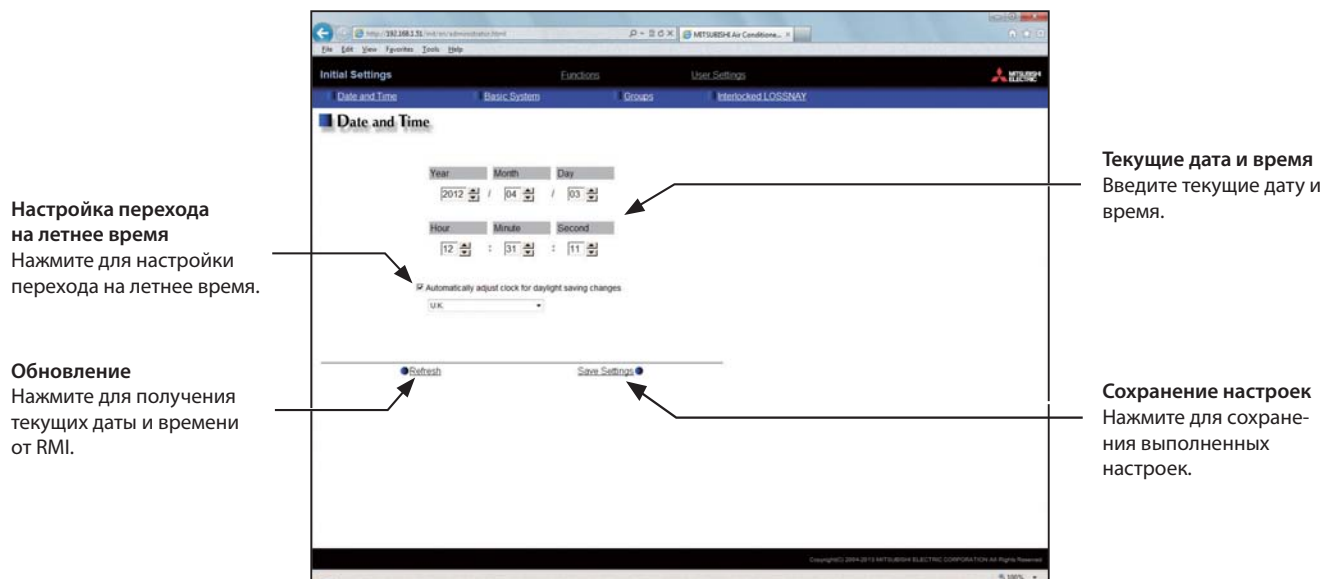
http://192.168.1.51/ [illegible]

MITSUBISHI Air Conditione... ×

File Edit View Favorites Tools Help

Initial Settings

Functions

User Settings

MITSUBISHI ELECTRIC

Date and Time

Basic System

Groups

Interlocked LOSSNAY

Date and Time

Year

Month

Day

2012 / 04 / 03

Hour

Minute

Second

12 : 31 : 11

Automatically adjust clock for daylight saving changes

U.K.

Refresh

Save Settings

Copyright(C) 2004-2013 MITSUBISHI ELECTRIC CORPORATION All Rights Reserved

100%

**Текущие дата и время**
Введите текущие дату и время.

**Настройка перехода на летнее время**
Нажмите для настройки перехода на летнее время.

**Обновление**
Нажмите для получения текущих даты и времени от RMI.

**Сохранение настроек**
Нажмите для сохранения выполненных настроек.